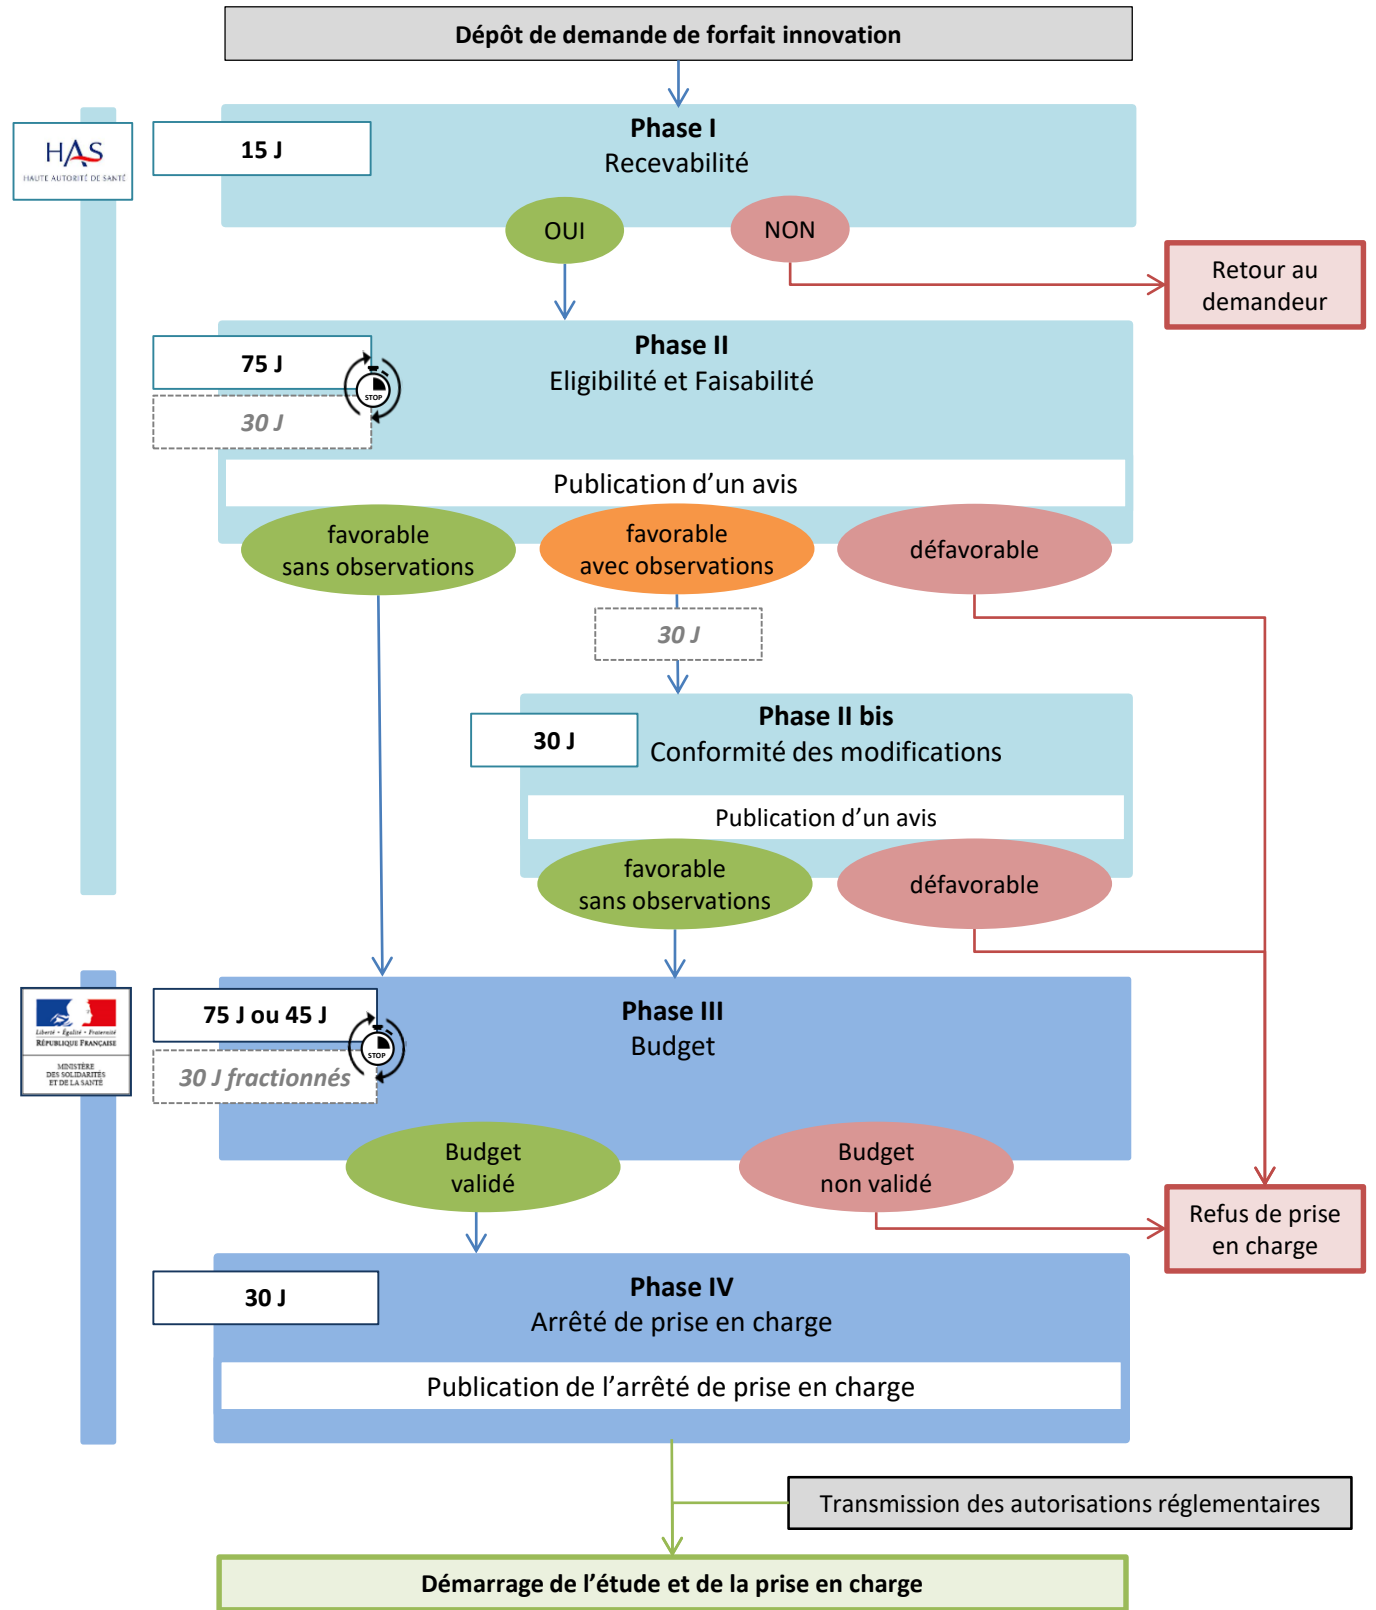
Dépôt de demande de forfait innovation

HAS
HAUTE AUTORITÉ DE SANTÉ

15 J

Phase I
Recevabilité

OUI

NON

Retour au demandeur

75 J

STOP

30 J

Phase II
Eligibilité et Faisabilité

Publication d'un avis

favorable sans observations

favorable avec observations

défavorable

30 J

30 J

Phase II bis
Conformité des modifications

Publication d'un avis

favorable sans observations

défavorable

Liberté • Égalité • Fraternité
RÉPUBLIQUE FRANÇAISE
MINISTÈRE DES SOLIDARITÉS ET DE LA SANTÉ

75 J ou 45 J

STOP

30 J fractionnés

Phase III
Budget

Budget validé

Budget non validé

Refus de prise en charge

30 J

Phase IV
Arrêté de prise en charge

Publication de l'arrêté de prise en charge

Transmission des autorisations réglementaires

Démarrage de l'étude et de la prise en charge